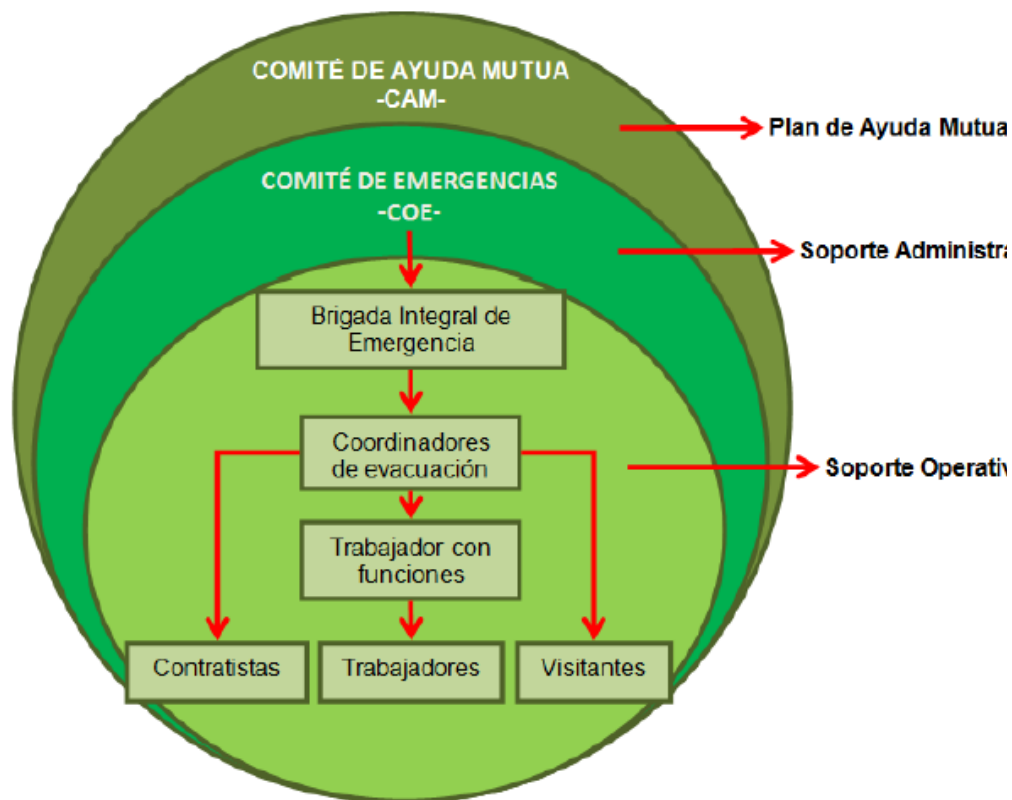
COMITÉ DE AYUDA MUTUA
-CAM-

Plan de Ayuda Mutua

COMITÉ DE EMERGENCIAS
-COE-

Soporte Administra

Brigada Integral de Emergencia

Coordinadores de evacuación

Soporte Operativ

Trabajador con funciones

Contratistas

Trabajadores

Visitantes